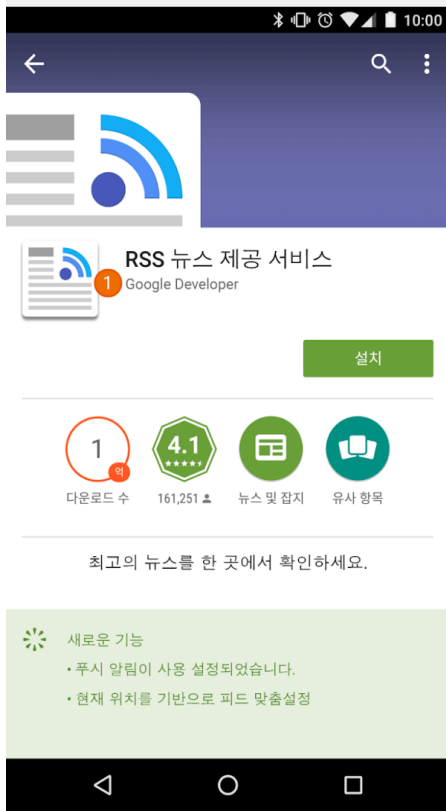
10:00

RSS 뉴스 제공 서비스
1
Google Developer

설치

1
억
다운로드 수

4.1
161,251

뉴스 및 잡지

유사 항목

최고의 뉴스를 한 곳에서 확인하세요.

새로운 기능
• 푸시 알림이 사용 설정되었습니다.
• 현재 위치를 기반으로 피드 맞춤설정